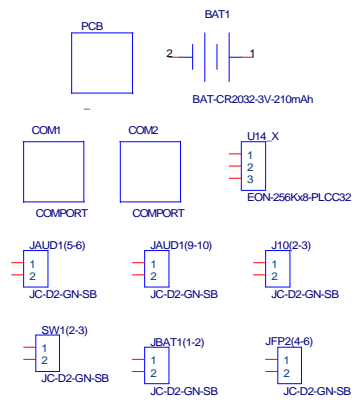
PCB

BAT1

2

1

BAT-CR2032-3V-210mAh

COM1

COM2

U14_X

1

2

3

COMPORT

COMPORT

EON-256Kx8-PLCC32

JAUD1(5-6)

1

2

JC-D2-GN-SB

JAUD1(9-10)

1

2

JC-D2-GN-SB

J10(2-3)

1

2

JC-D2-GN-SB

SW1(2-3)

1

2

JC-D2-GN-SB

JBAT1(1-2)

1

2

JC-D2-GN-SB

JFP2(4-6)

1

2

JC-D2-GN-SB